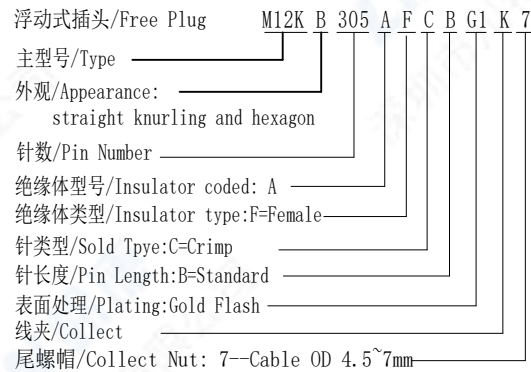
浮动式插头/Free Plug M12K B 305 A F C B G1 K 7

主型号/Type

外观/Appearance:
straight knurling and hexagon

针数/Pin Number

绝缘体型号/Insulator coded: A

绝缘体类型/Insulator type:F=Female

针类型/Sold Tpye:C=Crimp

针长度/Pin Length:B=Standard

表面处理/Plating:Gold Flash

线夹/Collect

尾螺帽/Collect Nut: 7--Cable OD 4.5~7mm